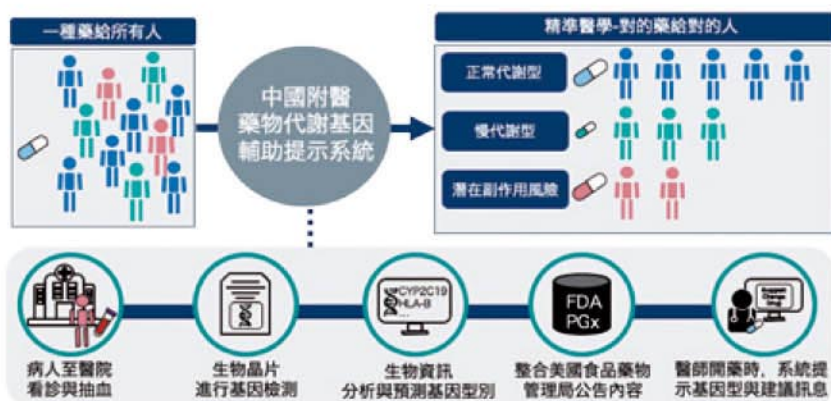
一種藥給所有人

中國附醫
藥物代謝基因
輔助提示系統

精準醫學-對的藥給對的人

正常代謝型

慢代謝型

潛在副作用風險

CYP2C19
HLA-B

FDA
PGx

病人至醫院
看診與抽血

生物晶片
進行基因檢測

生物資訊
分析與預測基因型別

整合美國食品藥物
管理局公告內容

醫師開藥時，系統提
示基因型與建議訊息